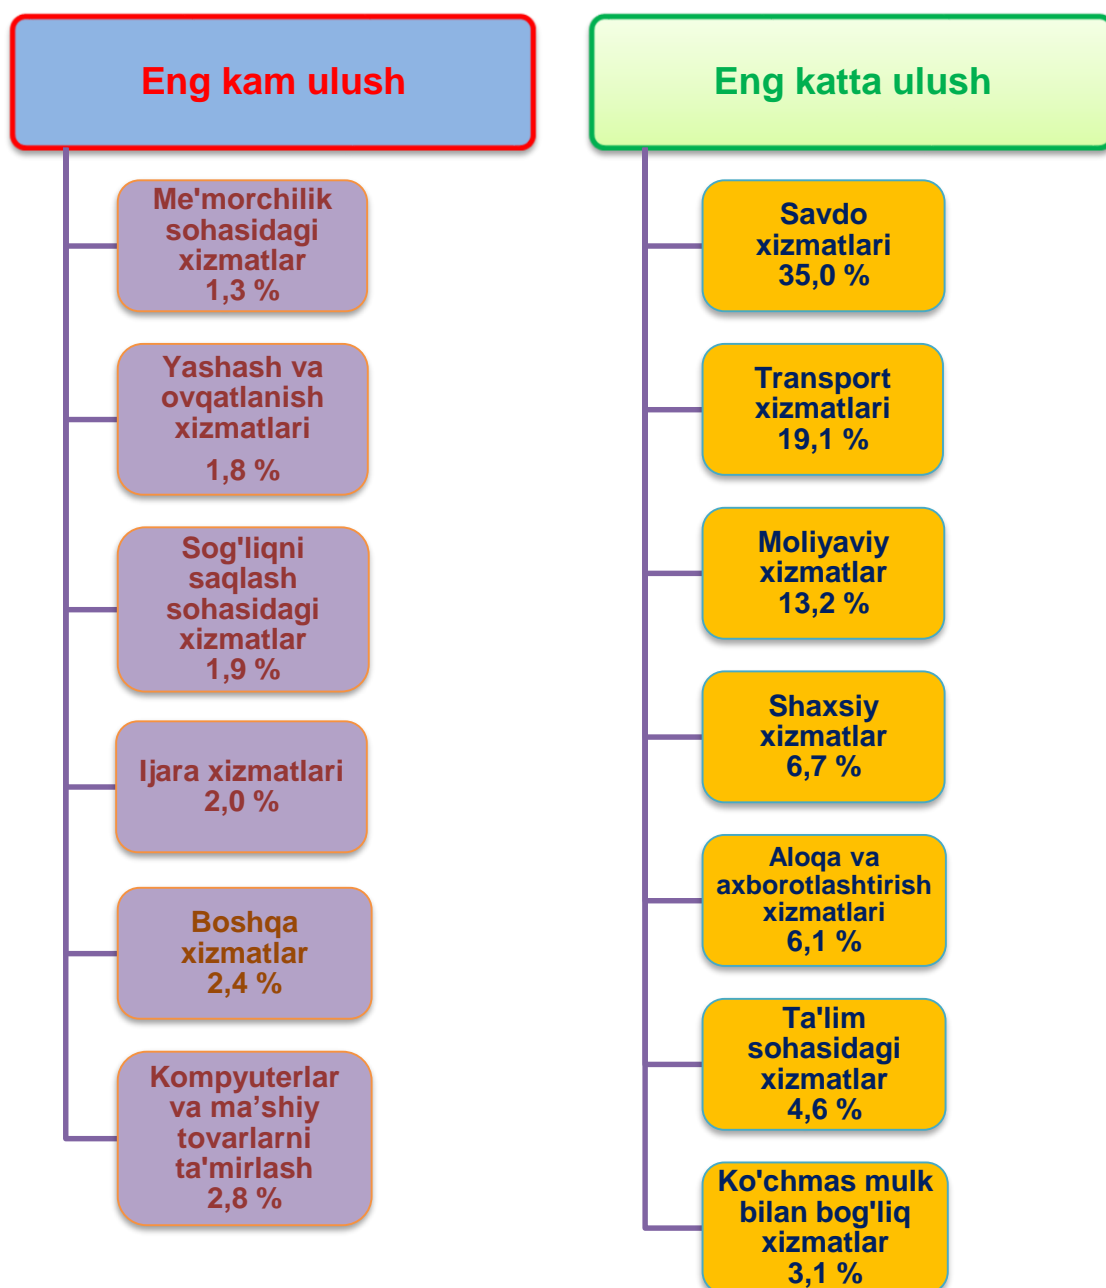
Eng kam ulush

Me'morchilik sohasidagi xizmatlar 1,3 %

Yashash va ovqatlanish xizmatlari 1,8 %

Sog'liqni saqlash sohasidagi xizmatlar 1,9 %

Ijara xizmatlari 2,0 %

Boshqa xizmatlar 2,4 %

Kompyuterlar va ma’shiy tovarlarni ta'mirlash 2,8 %

Eng katta ulush

Savdo xizmatlari 35,0 %

Transport xizmatlari 19,1 %

Moliyaviy xizmatlar 13,2 %

Shaxsiy xizmatlar 6,7 %

Aloqa va axborotlashtirish xizmatlari 6,1 %

Ta'lim sohasidagi xizmatlar 4,6 %

Ko'chmas mulk bilan bog'liq xizmatlar 3,1 %